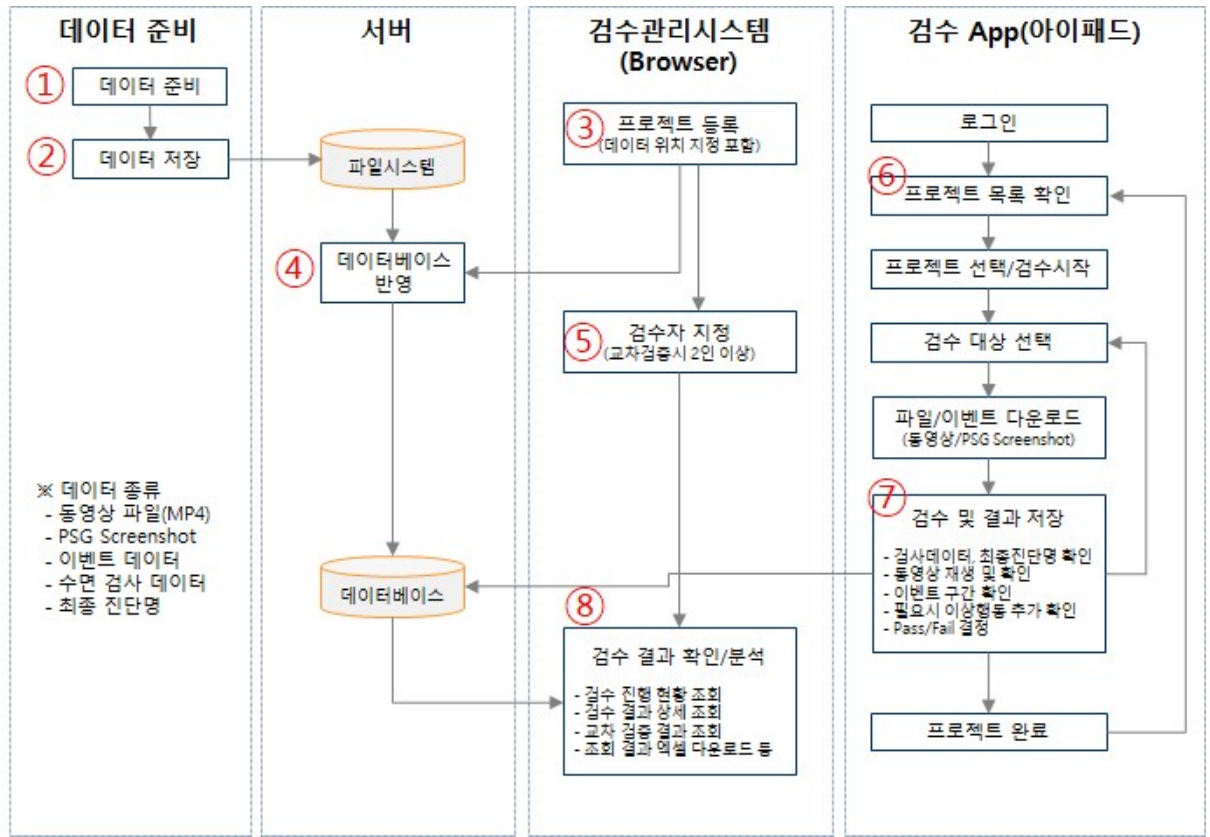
데이터 준비

① 데이터 준비

② 데이터 저장

※ 데이터 종류
- 동영상 파일(MP4)
- PSG Screenshot
- 이벤트 데이터
- 수면 검사 데이터
- 최종 진단명

서버

파일시스템

④ 데이터베이스 반영

데이터베이스

검수관리시스템 (Browser)

③ 프로젝트 등록 (데이터 위치 지정 포함)

⑤ 검수자 지정 (교차검증시 2인 이상)

⑧ 검수 결과 확인/분석
- 검수 진행 현황 조회
- 검수 결과 상세 조회
- 교차 검증 결과 조회
- 조회 결과 엑셀 다운로드 등

검수 App(아이패드)

로그인

⑥ 프로젝트 목록 확인

프로젝트 선택/검수시작

검수 대상 선택

파일/이벤트 다운로드 (동영상/PSG Screenshot)

⑦ 검수 및 결과 저장
- 검사데이터, 최종진단명 확인
- 동영상 재생 및 확인
- 이벤트 구간 확인
- 필요시 이상행동 추가 확인
- Pass/Fail 결정

프로젝트 완료